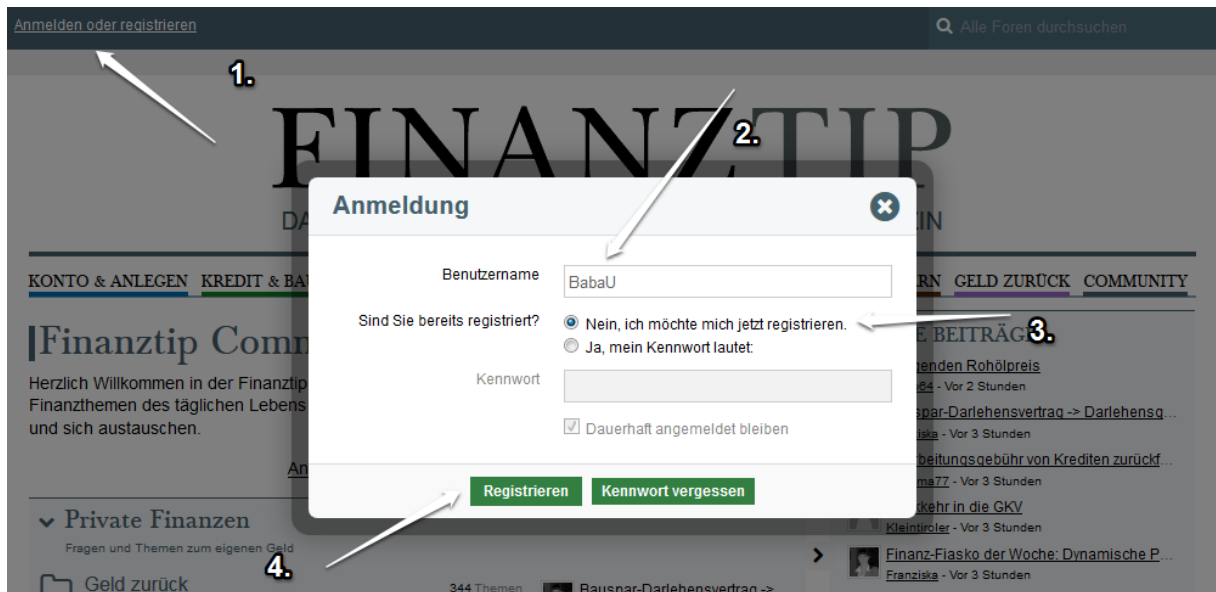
Anmelden oder registrieren

Alle Foren durchsuchen

1.

FINANZTIP

2.

DA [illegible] IN

KONTO & ANLEGEN KREDIT & BA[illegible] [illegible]RN GELD ZURÜCK COMMUNITY

Finanztip Comm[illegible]

Herzlich Willkommen in der Finanztip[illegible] Finanzthemen des täglichen Lebens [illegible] und sich austauschen.

An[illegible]

Private Finanzen

Fragen und Themen zum eigenen Geld

Geld zurück

344 Themen Bausnar-Darlehensvertrag ->

Anmeldung

Benutzername BabaU

Sind Sie bereits registriert?
Nein, ich möchte mich jetzt registrieren.
Ja, mein Kennwort lautet:

3.

Kennwort

Dauerhaft angemeldet bleiben

Registrieren Kennwort vergessen

4.

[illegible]E BEITRÄG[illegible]

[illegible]genden Rohölpreis
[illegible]64 - Vor 2 Stunden
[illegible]spar-Darlehensvertrag -> Darlehensg...
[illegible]iska - Vor 3 Stunden
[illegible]rbeitungsgebühr von Krediten zurückf...
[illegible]me77 - Vor 3 Stunden
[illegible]kehr in die GKV
Kleintiroler - Vor 3 Stunden
Finanz-Fiasko der Woche: Dynamische P...
Franziska - Vor 3 Stunden